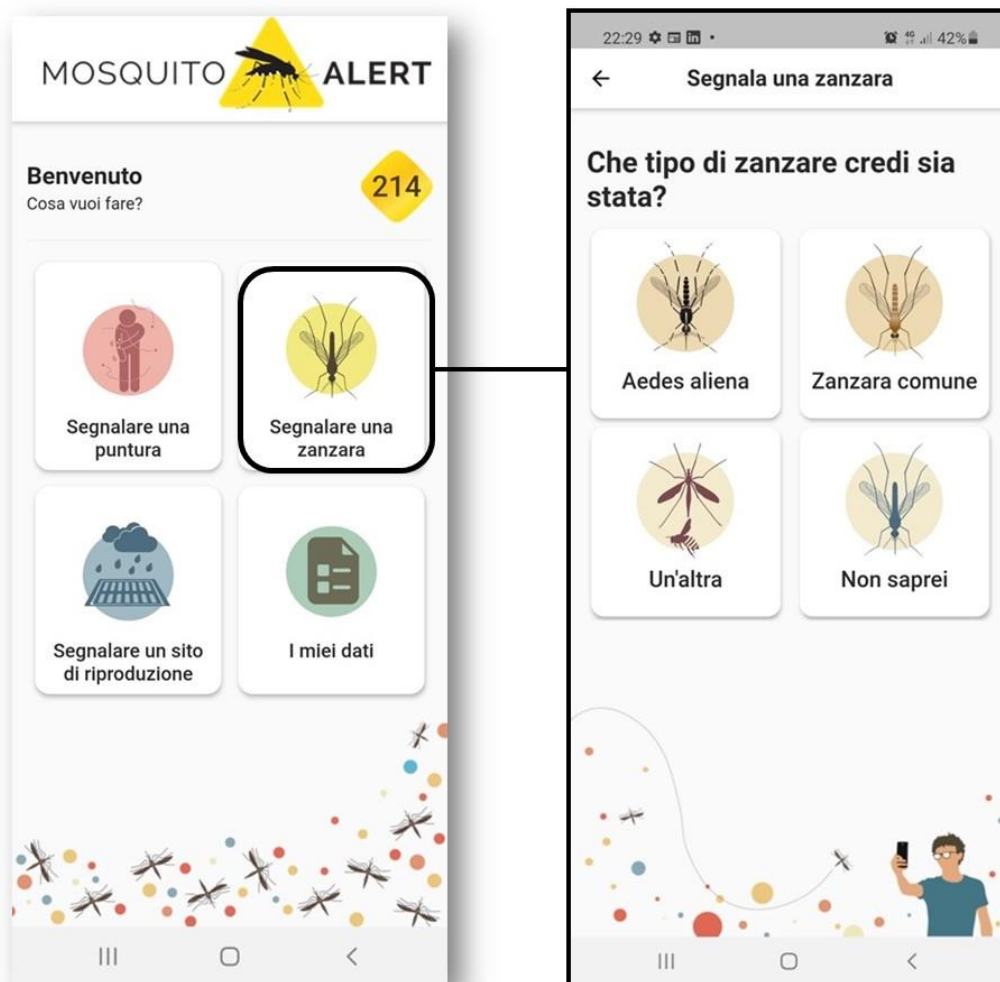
MOSQUITO ALERT

Benvenuto
Cosa vuoi fare?

214

Segnalare una puntura

Segnalare una zanzara

Segnalare un sito di riproduzione

I miei dati

22:29

42%

←

Segnala una zanzara

Che tipo di zanzare credi sia stata?

Aedes aliena

Zanzara comune

Un'altra

Non saprei